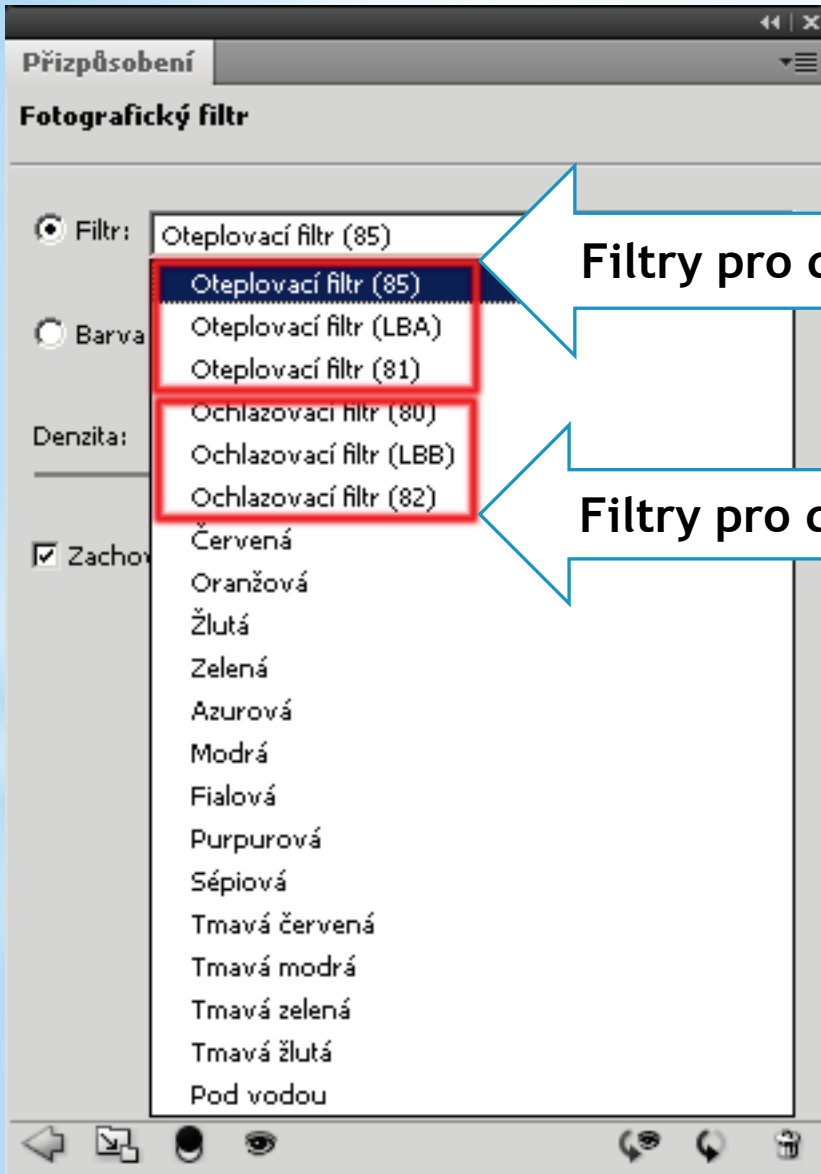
Přizpůsobení

Fotografický filtr

Filtr: Oteplovací filtr (85)

Oteplovací filtr (85)
Oteplovací filtr (LBA)
Oteplovací filtr (81)
Ochlazovací filtr (80)
Ochlazovací filtr (LBB)
Ochlazovací filtr (82)
Červená
Oranžová
Žlutá
Zelená
Azurová
Modrá
Fialová
Purpurová
Sépiová
Tmavá červená
Tmavá modrá
Tmavá zelená
Tmavá žlutá
Pod vodou

Barva

Denzita:

Zachov

Filtry pro o

Filtry pro o